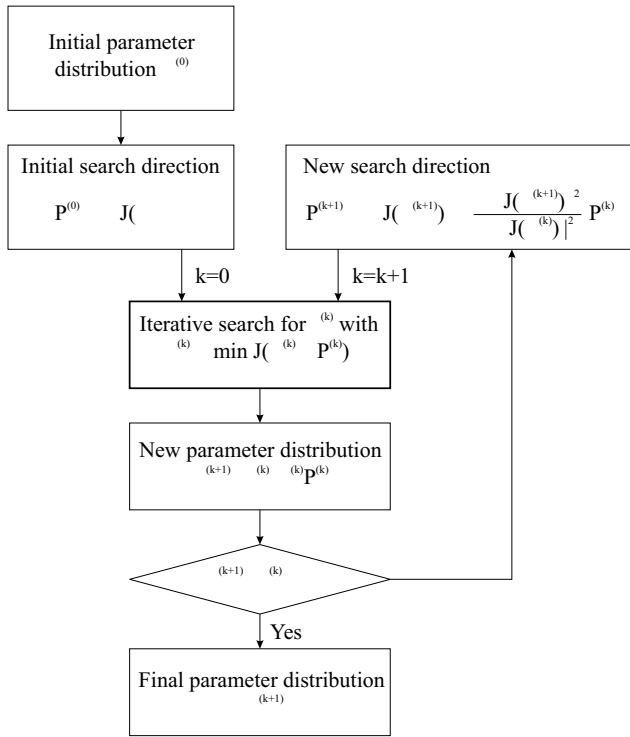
Initial parameter distribution $^{(0)}$

Initial search direction

$P^{(0)}$ J(

New search direction

$P^{(k+1)}$ J( $^{(k+1)}$) $\frac{J( ^{(k+1)})^{2}}{J( ^{(k)})|^{2}}$ $P^{(k)}$

k=0

k=k+1

Iterative search for $^{(k)}$ with $^{(k)}$ min J( $^{(k)}$ $P^{(k)}$)

New parameter distribution $^{(k+1)}$ $^{(k)}$ $^{(k)}P^{(k)}$

$^{(k+1)}$ $^{(k)}$

Yes

Final parameter distribution $^{(k+1)}$